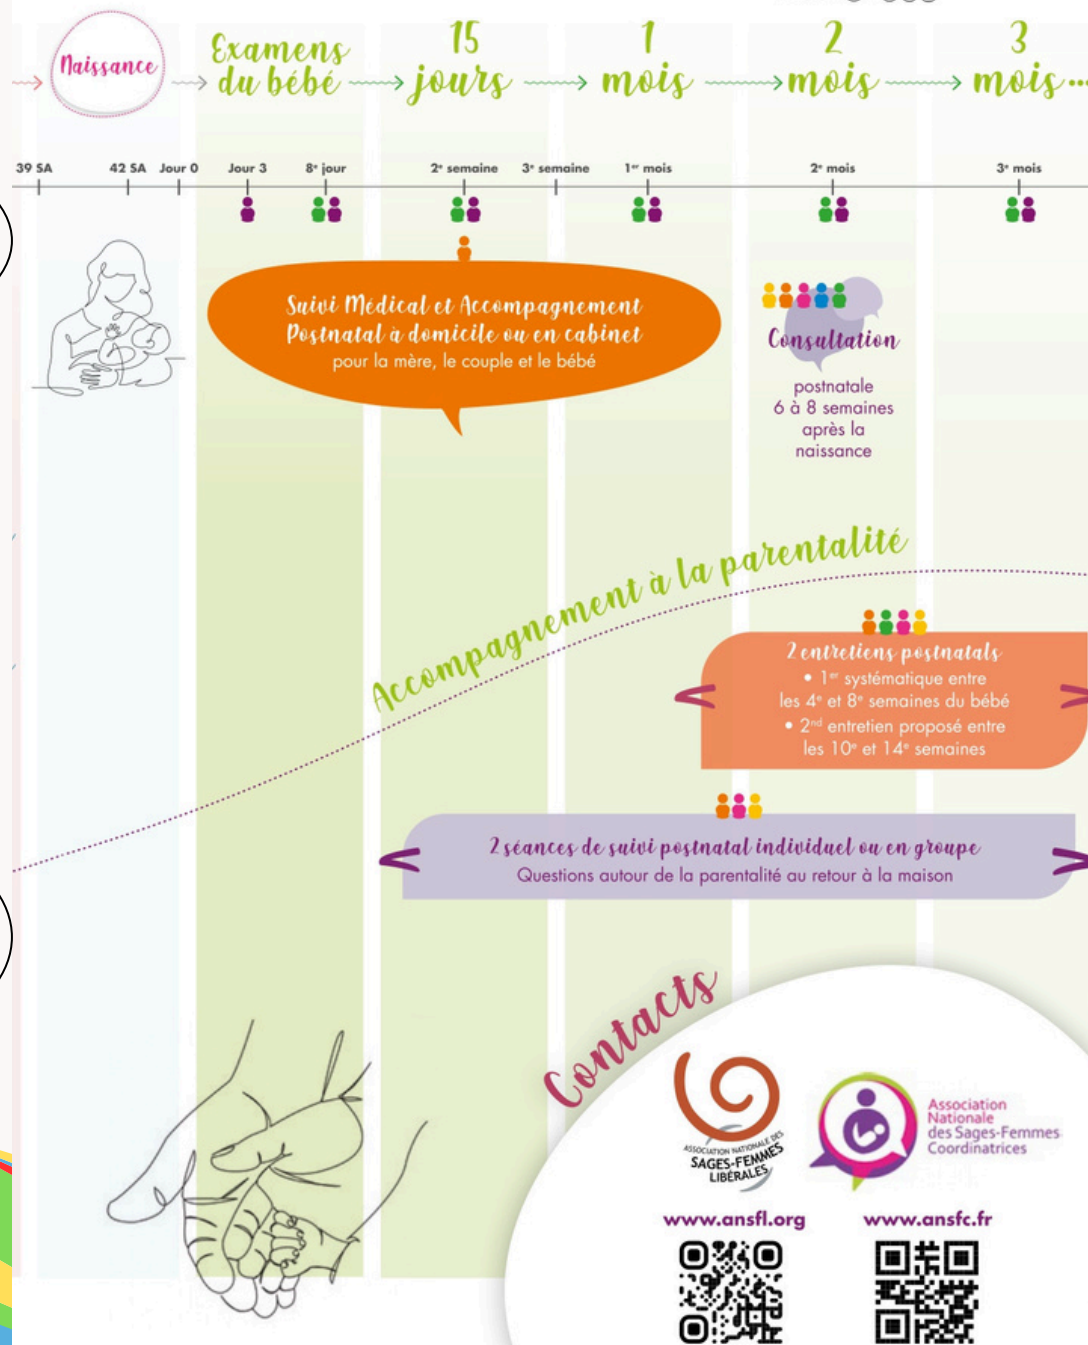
Naissance → Examens du bébé → 15 jours → 1 mois → 2 mois → 3 mois...

39 SA | 42 SA | Jour 0 | Jour 3 | 8e jour | 2e semaine | 3e semaine | 1er mois | 2e mois | 3e mois

Suivi Médical et Accompagnement Postnatal à domicile ou en cabinet
pour la mère, le couple et le bébé

Consultation
postnatale
6 à 8 semaines après la naissance

Accompagnement à la parentalité

2 entretiens postnatals
• 1er systématique entre les 4e et 8e semaines du bébé
• 2nd entretien proposé entre les 10e et 14e semaines

2 séances de suivi postnatal individuel ou en groupe
Questions autour de la parentalité au retour à la maison

Contacts

ASSOCIATION NATIONALE DES SAGES-FEMMES LIBÉRALES

Association Nationale des Sages-Femmes Coordinatrices

www.ansfl.org

www.ansfc.fr